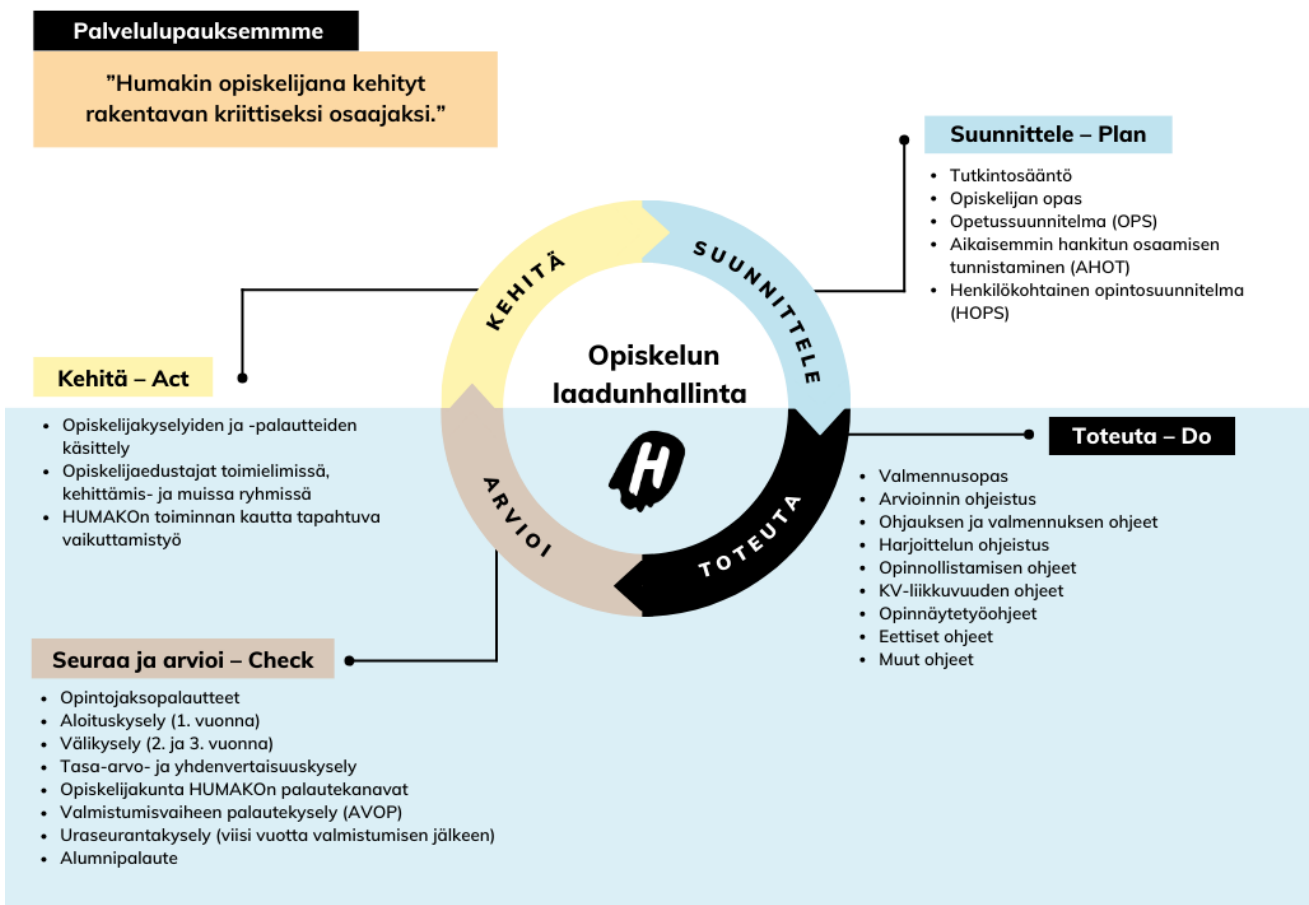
Palvelulupauksemmme

”Humakin opiskelijana kehityt rakentavan kriittiseksi osaajaksi.”

Suunnittele – Plan

- Tutkintosääntö
- Opiskelijan opas
- Opetussuunnitelma (OPS)
- Aikaisemmin hankitun osaamisen tunnistaminen (AHOT)
- Henkilökohtainen opintosuunnitelma (HOPS)

KEHITÄ

SUUNNITTELE

Opiskelun laadunhallinta

H

ARVIOI

TOTEUTA

Kehitä – Act

- Opiskelijakyselyiden ja -palautteiden käsittely
- Opiskelijaedustajat toimielimissä, kehittämis- ja muissa ryhmissä
- HUMAKOn toiminnan kautta tapahtuva vaikuttamistyö

Toteuta – Do

- Valmennusopas
- Arvioinnin ohjeistus
- Ohjauksen ja valmennuksen ohjeet
- Harjoittelun ohjeistus
- Opinnollistamisen ohjeet
- KV-liikkuvuuden ohjeet
- Opinnäytetyöohjeet
- Eettiset ohjeet
- Muut ohjeet

Seuraa ja arvioi – Check

- Opintojaksopalautteet
- Aloituskysely (1. vuonna)
- Välikysely (2. ja 3. vuonna)
- Tasa-arvo- ja yhdenvertaisuuskysely
- Opiskelijakunta HUMAKOn palautekanavat
- Valmistumisvaiheen palautekysely (AVOP)
- Uraseurantakysely (viisi vuotta valmistumisen jälkeen)
- Alumnipalaute